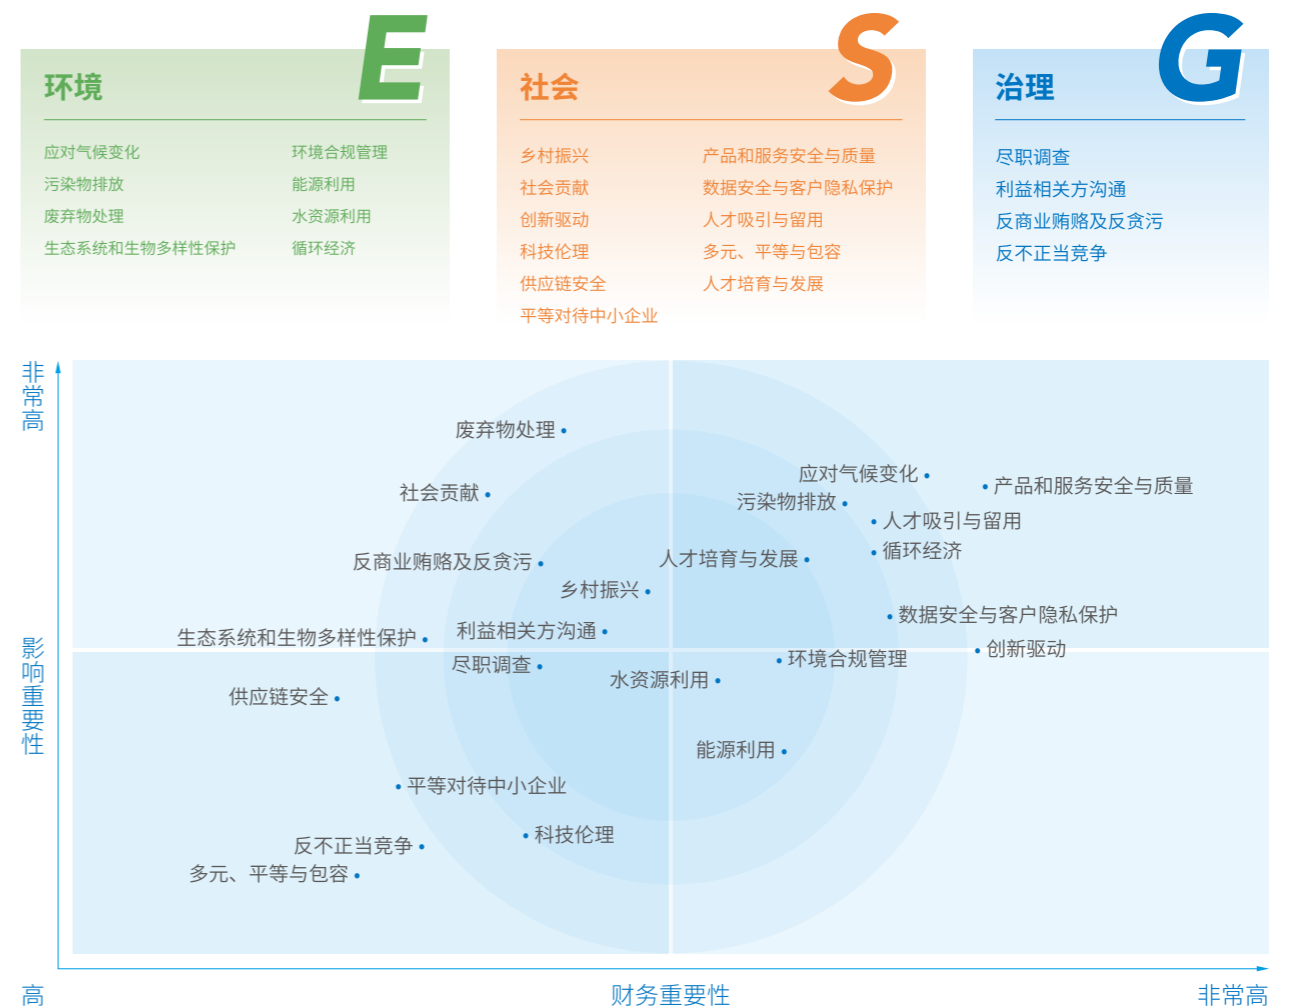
E
环境

应对气候变化
污染物排放
废弃物处理
生态系统和生物多样性保护

环境合规管理
能源利用
水资源利用
循环经济

S
社会

乡村振兴
社会贡献
创新驱动
科技伦理
供应链安全
平等对待中小企业

产品和服务安全与质量
数据安全与客户隐私保护
人才吸引与留用
多元、平等与包容
人才培育与发展

G
治理

尽职调查
利益相关方沟通
反商业贿赂及反贪污
反不正当竞争

非常高

废弃物处理
社会贡献
应对气候变化
产品和服务安全与质量
污染物排放
人才吸引与留用
反商业贿赂及反贪污
人才培育与发展
循环经济
乡村振兴
数据安全与客户隐私保护
生态系统和生物多样性保护
利益相关方沟通
创新驱动
尽职调查
环境合规管理
水资源利用
供应链安全
能源利用
平等对待中小企业
反不正当竞争
科技伦理
多元、平等与包容

影响重要性

高
财务重要性
非常高